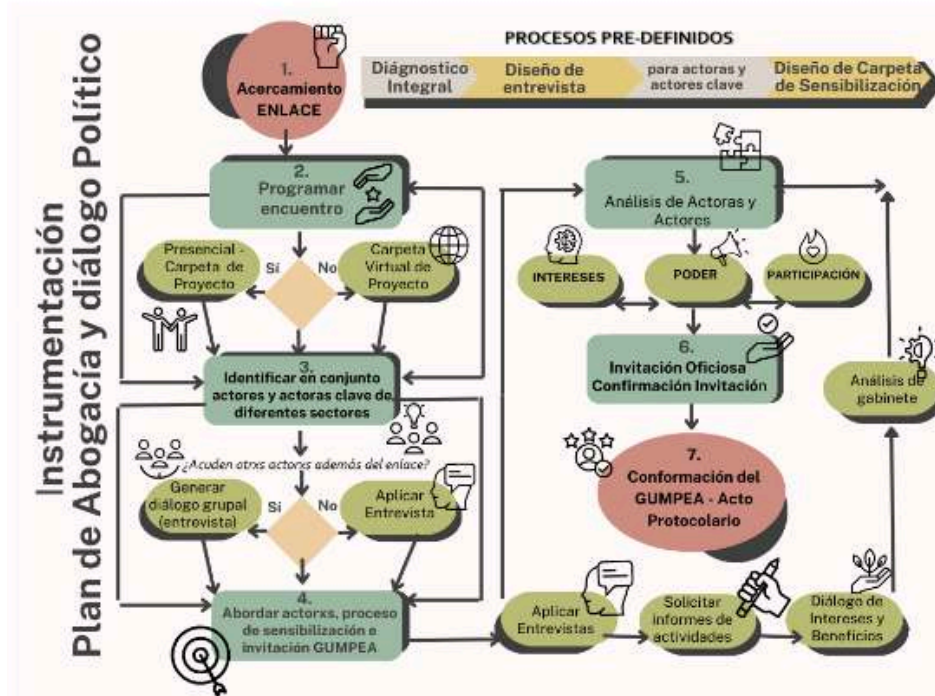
Instrumentación
Plan de Abogacía y diálogo Político

PROCESOS PRE-DEFINIDOS
Diagnostico Integral
Diseño de entrevista
para actoras y actores clave
Diseño de Carpeta de Sensibilización

1. Acercamiento ENLACE

2. Programar encuentro

Presencial - Carpeta de Proyecto
Sí
No
Carpeta Virtual de Proyecto

3. Identificar en conjunto actores y actoras clave de diferentes sectores

¿Acuden otrxs actorxs además del enlace?

Generar diálogo grupal (entrevista)
Sí
No
Aplicar Entrevista

4. Abordar actorxs, proceso de sensibilización e invitación GUMPEA

5. Análisis de Actoras y Actores

INTERESES
PODER
PARTICIPACIÓN

6. Invitación Oficiosa Confirmación Invitación

7. Conformación del GUMPEA - Acto Protocolario

Análisis de gabinete

Aplicar Entrevistas
Solicitar informes de actividades
Diálogo de Intereses y Beneficios